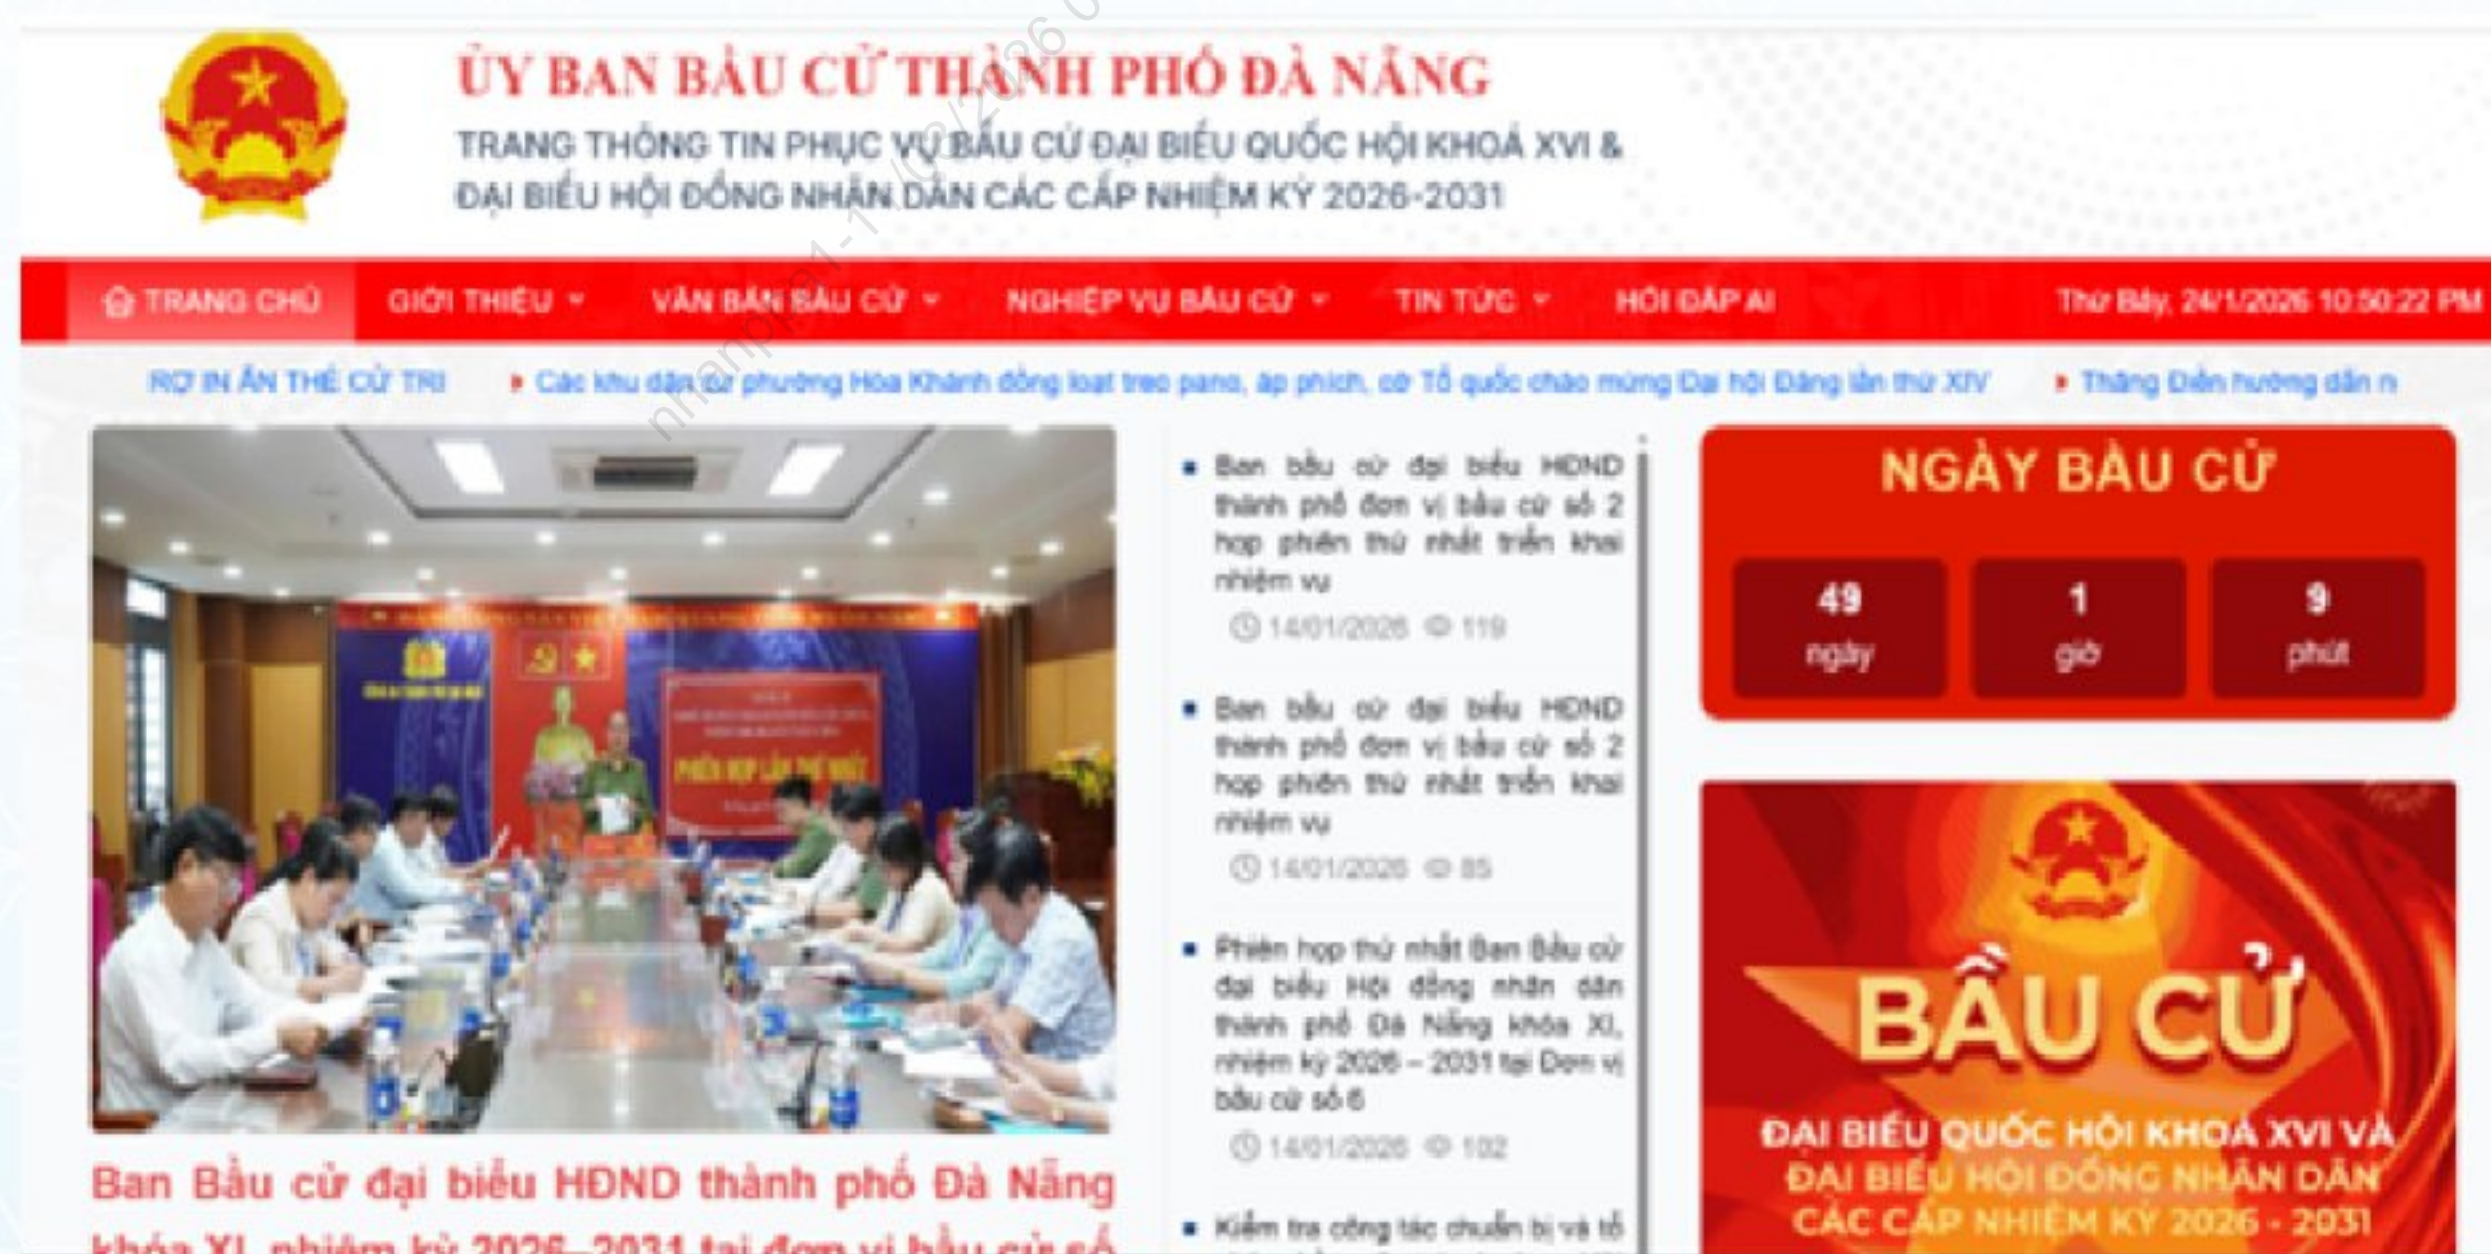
ỦY BAN BẦU CỬ THÀNH PHỐ ĐÀ NẴNG
TRANG THÔNG TIN PHỤC VỤ BẦU CỬ ĐẠI BIỂU QUỐC HỘI KHOÁ XVI & ĐẠI BIỂU HỘI ĐỒNG NHÂN DÂN CÁC CẤP NHIỆM KỲ 2026-2031

TRANG CHỦ | GIỚI THIỆU | VĂN BẢN BẦU CỬ | NGHIỆP VỤ BẦU CỬ | TIN TỨC | HỎI ĐÁP AI | Thứ Bảy, 24/1/2026 10:50:22 PM

RỢ IN ẤN THẺ CỬ TRI ▸ Các khu dân cư phường Hòa Khánh đồng loạt treo pano, áp phích, cờ Tổ quốc chào mừng Đại hội Đảng lần thứ XIV ▸ Thăng Điền hướng dẫn n

Ban Bầu cử đại biểu HĐND thành phố Đà Nẵng khóa XI, nhiệm kỳ 2026–2031 tại đơn vị bầu cử số

• Ban bầu cử đại biểu HĐND thành phố đơn vị bầu cử số 2 họp phiên thứ nhất triển khai nhiệm vụ
14/01/2026 119

• Ban bầu cử đại biểu HĐND thành phố đơn vị bầu cử số 2 họp phiên thứ nhất triển khai nhiệm vụ
14/01/2026 85

• Phiên họp thứ nhất Ban Bầu cử đại biểu Hội đồng nhân dân thành phố Đà Nẵng khóa XI, nhiệm kỳ 2026 – 2031 tại Đơn vị bầu cử số 6
14/01/2026 102

• Kiểm tra công tác chuẩn bị và tổ

NGÀY BẦU CỬ
49 ngày | 1 giờ | 9 phút

BẦU CỬ
ĐẠI BIỂU QUỐC HỘI KHOÁ XVI VÀ ĐẠI BIỂU HỘI ĐỒNG NHÂN DÂN CÁC CẤP NHIỆM KỲ 2026 - 2031